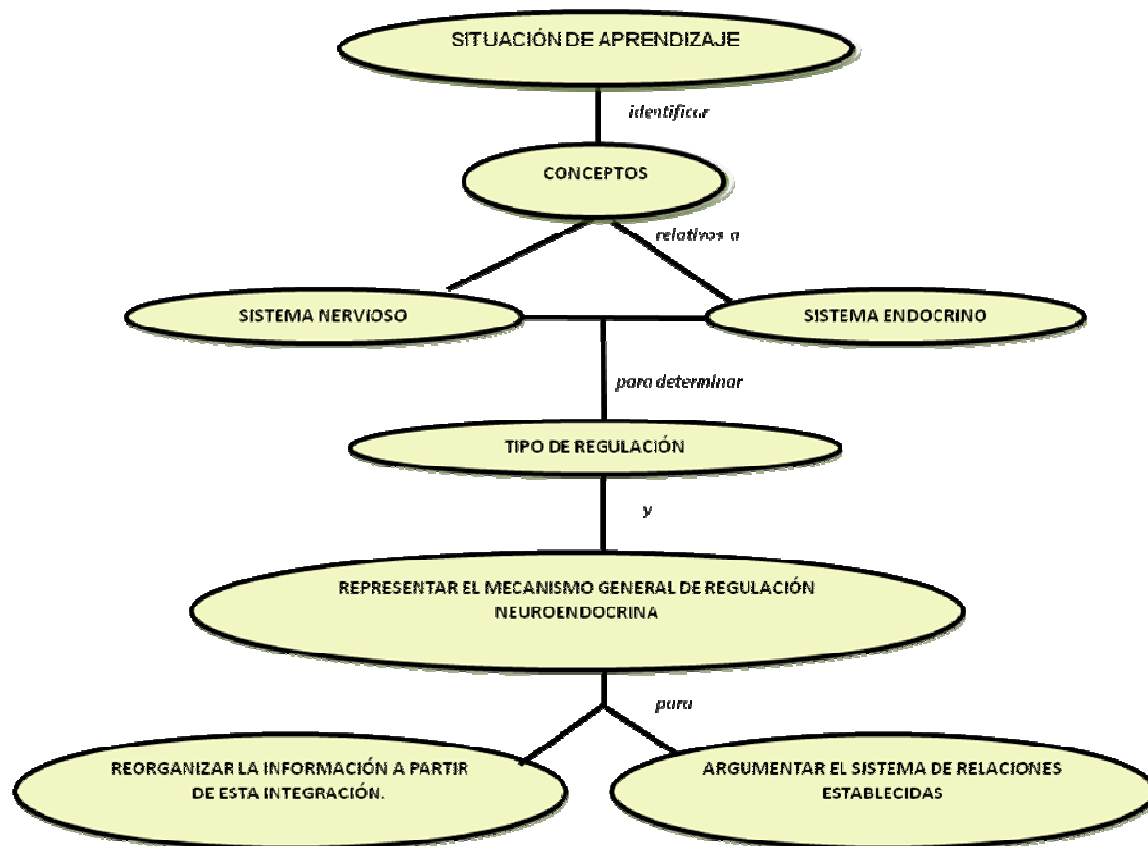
SITUACIÓN DE APRENDIZAJE

identificar

CONCEPTOS

relativos a

SISTEMA NERVIOSO

SISTEMA ENDOCRINO

para determinar

TIPO DE REGULACIÓN

y

REPRESENTAR EL MECANISMO GENERAL DE REGULACIÓN NEUROENDOCRINA

para

REORGANIZAR LA INFORMACIÓN A PARTIR DE ESTA INTEGRACIÓN.

ARGUMENTAR EL SISTEMA DE RELACIONES ESTABLECIDAS